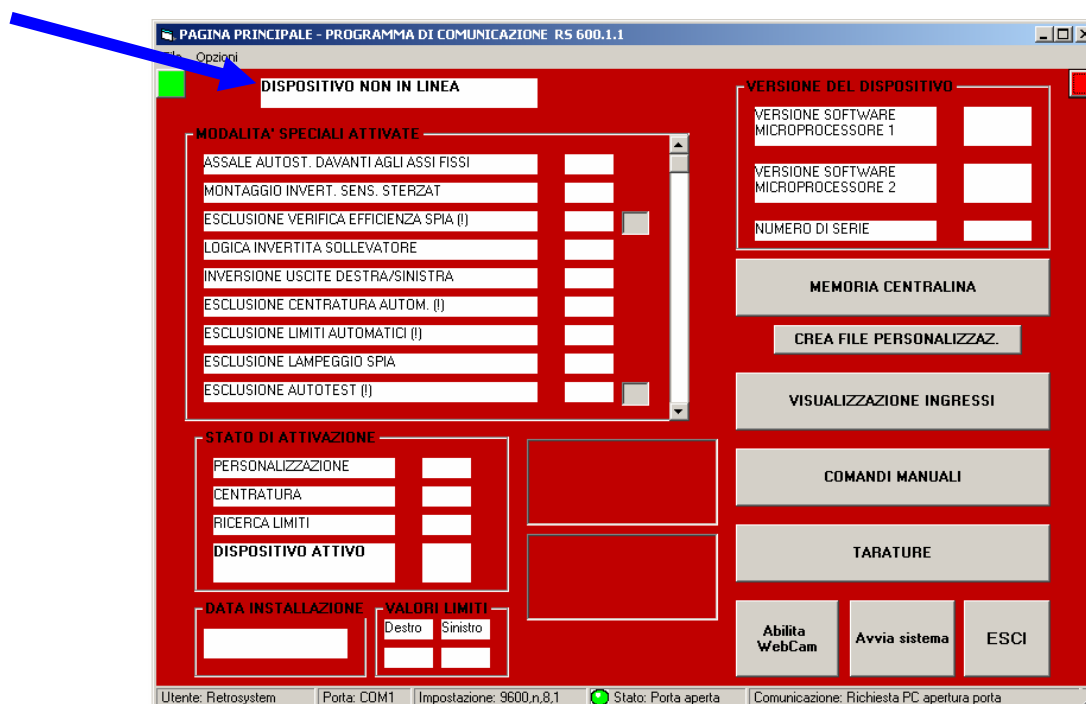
PAGINA PRINCIPALE - PROGRAMMA DI COMUNICAZIONE RS 600.1.1

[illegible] Opzioni

DISPOSITIVO NON IN LINEA

VERSIONE DEL DISPOSITIVO

VERSIONE SOFTWARE MICROPROCESSORE 1

VERSIONE SOFTWARE MICROPROCESSORE 2

NUMERO DI SERIE

MODALITA' SPECIALI ATTIVATE

ASSALE AUTOST. DAVANTI AGLI ASSI FISSI

MONTAGGIO INVERT. SENS. STERZAT

ESCLUSIONE VERIFICA EFFICIENZA SPIA (!)

LOGICA INVERTITA SOLLEVATORE

INVERSIONE USCITE DESTRA/SINISTRA

ESCLUSIONE CENTRATURA AUTOM. (!)

ESCLUSIONE LIMITI AUTOMATICI (!)

ESCLUSIONE LAMPEGGIO SPIA

ESCLUSIONE AUTOTEST (!)

MEMORIA CENTRALINA

CREA FILE PERSONALIZZAZ.

VISUALIZZAZIONE INGRESSI

STATO DI ATTIVAZIONE

PERSONALIZZAZIONE

CENTRATURA

RICERCA LIMITI

DISPOSITIVO ATTIVO

COMANDI MANUALI

TARATURE

DATA INSTALLAZIONE

VALORI LIMITI

Destro

Sinistro

Abilita WebCam

Avvia sistema

ESCI

Utente: Retrosystem | Porta: COM1 | Impostazione: 9600,n,8,1 | Stato: Porta aperta | Comunicazione: Richiesta PC apertura porta